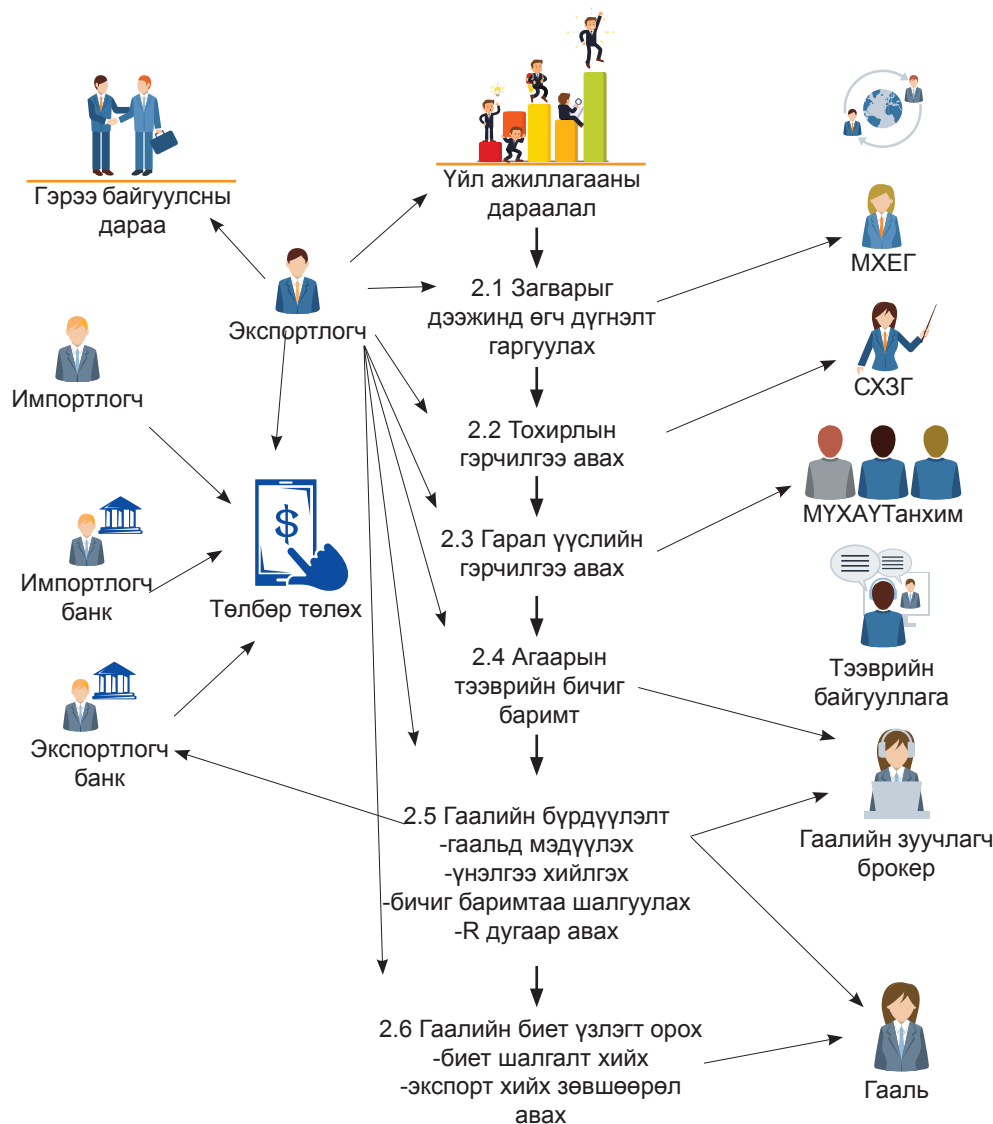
Гэрээ байгуулсны дараа

Үйл ажиллагааны дараалал

Экспортлогч

2.1 Загварыг дээжинд өгч дүгнэлт гаргуулах

МХЕГ

Импортлогч

2.2 Тохирлын гэрчилгээ авах

СХЗГ

2.3 Гарал үүслийн гэрчилгээ авах

МҮХАҮТанхим

Импортлогч банк

Төлбөр төлөх

$

2.4 Агаарын тээврийн бичиг баримт

Тээврийн байгууллага

Экспортлогч банк

2.5 Гаалийн бүрдүүлэлт
-гаальд мэдүүлэх
-үнэлгээ хийлгэх
-бичиг баримтаа шалгуулах
-R дугаар авах

Гаалийн зуучлагч брокер

2.6 Гаалийн биет үзлэгт орох
-биет шалгалт хийх
-экспорт хийх зөвшөөрөл авах

Гааль